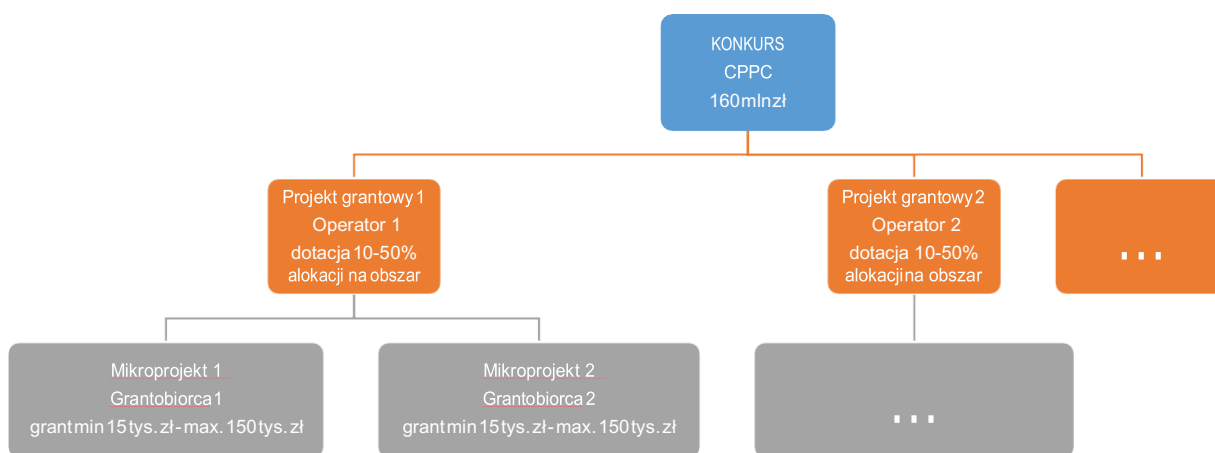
KONKURS
CPPC
160mlnzł

Projekt grantowy 1
Operator 1
dotacja 10-50%
alokacji na obszar

Projekt grantowy 2
Operator 2
dotacja 10-50%
alokacjina obszar

...

Mikroprojekt 1
Grantobiorca 1
grantmin 15tys. zł-max. 150tys. zł

Mikroprojekt 2
Grantobiorca 2
grantmin 15tys. zł-max. 150tys. zł

...